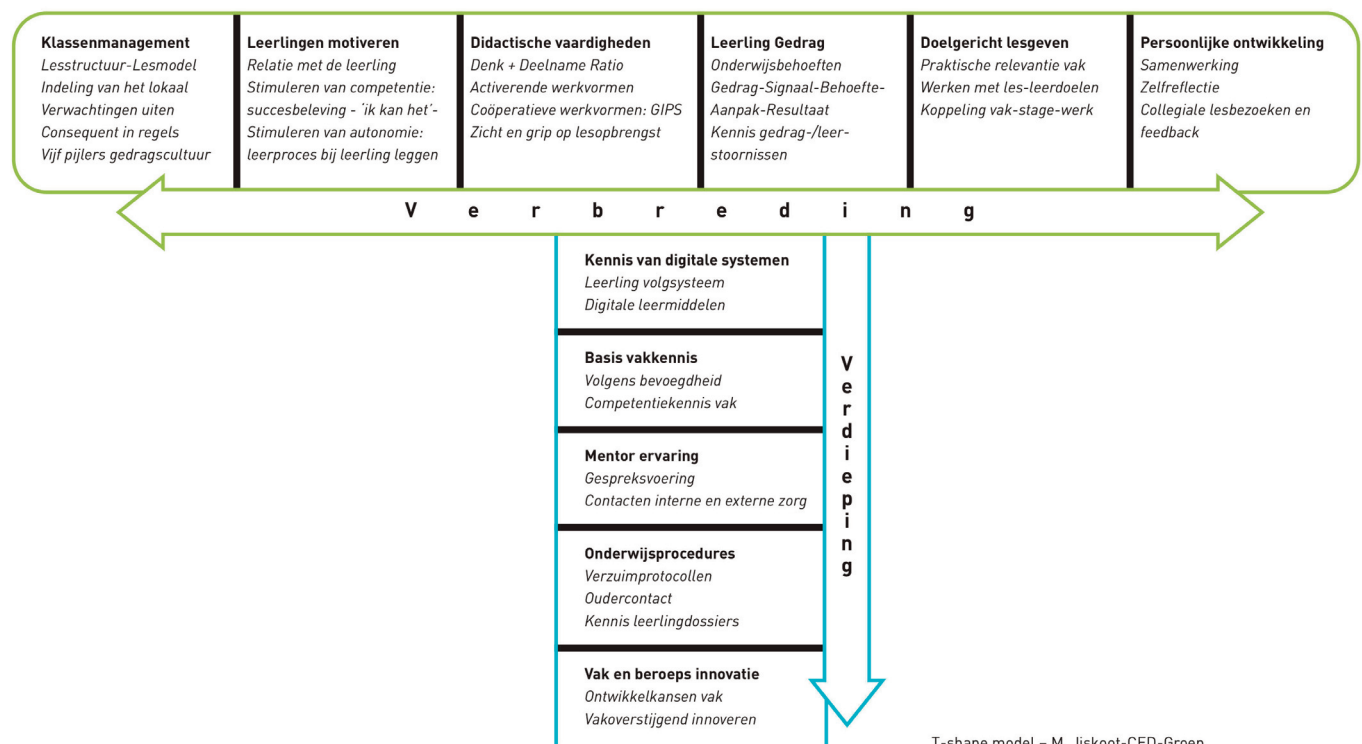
Klassenmanagement
Lesstructuur-Lesmodel
Indeling van het lokaal
Verwachtingen uiten
Consequent in regels
Vijf pijlers gedragscultuur

Leerlingen motiveren
Relatie met de leerling
Stimuleren van competentie: succesbeleving - 'ik kan het'-
Stimuleren van autonomie: leerproces bij leerling leggen

Didactische vaardigheden
Denk + Deelname Ratio
Activerende werkvormen
Coöperatieve werkvormen: GIPS
Zicht en grip op lesopbrengst

Leerling Gedrag
Onderwijsbehoeften
Gedrag-Signaal-Behoefte-Aanpak-Resultaat
Kennis gedrag-/leerstoornissen

Doelgericht lesgeven
Praktische relevantie vak
Werken met les-leerdoelen
Koppeling vak-stage-werk

Persoonlijke ontwikkeling
Samenwerking
Zelfreflectie
Collegiale lesbezoeken en feedback

V e r b r e d i n g

Kennis van digitale systemen
Leerling volgsysteem
Digitale leermiddelen

Basis vakkennis
Volgens bevoegdheid
Competentiekennis vak

Mentor ervaring
Gespreksvoering
Contacten interne en externe zorg

Onderwijsprocedures
Verzuimprotocollen
Oudercontact
Kennis leerlingdossiers

Vak en beroeps innovatie
Ontwikkelkansen vak
Vakoverstijgend innoveren

V e r d i e p i n g

T-shape model – M. Jiskoot-CED-Groep